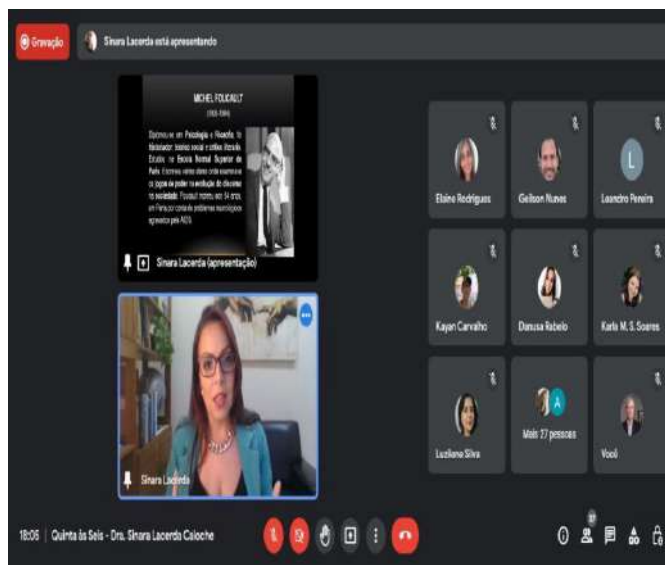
Gravação

Sinara Lacerda está apresentando

MICHEL FOUCAULT
(1926-1984)

Diplomou-se em Psicologia e Filosofia, foi historiador, teórico social e crítico literário. Estudou na Escola Normal Superior de Paris. Escreveu vários obras onde examina os jogos de poder na evolução do discurso na sociedade. Foucault morreu aos 57 anos, em Paris por conta de problemas neurológicos agravados pela AIDS.

Sinara Lacerda (apresentação)

Sinara Lacerda

Elaine Rodrigues

Geilson Nunes

L

Leandro Pereira

Kayan Carvalho

Danusa Rabelo

Karla M. S. Soares

Luziliene Silva

A

Mais 27 pessoas

Você

18:06 | Quinta às Seis - Dra. Sinara Lacerda Caloche